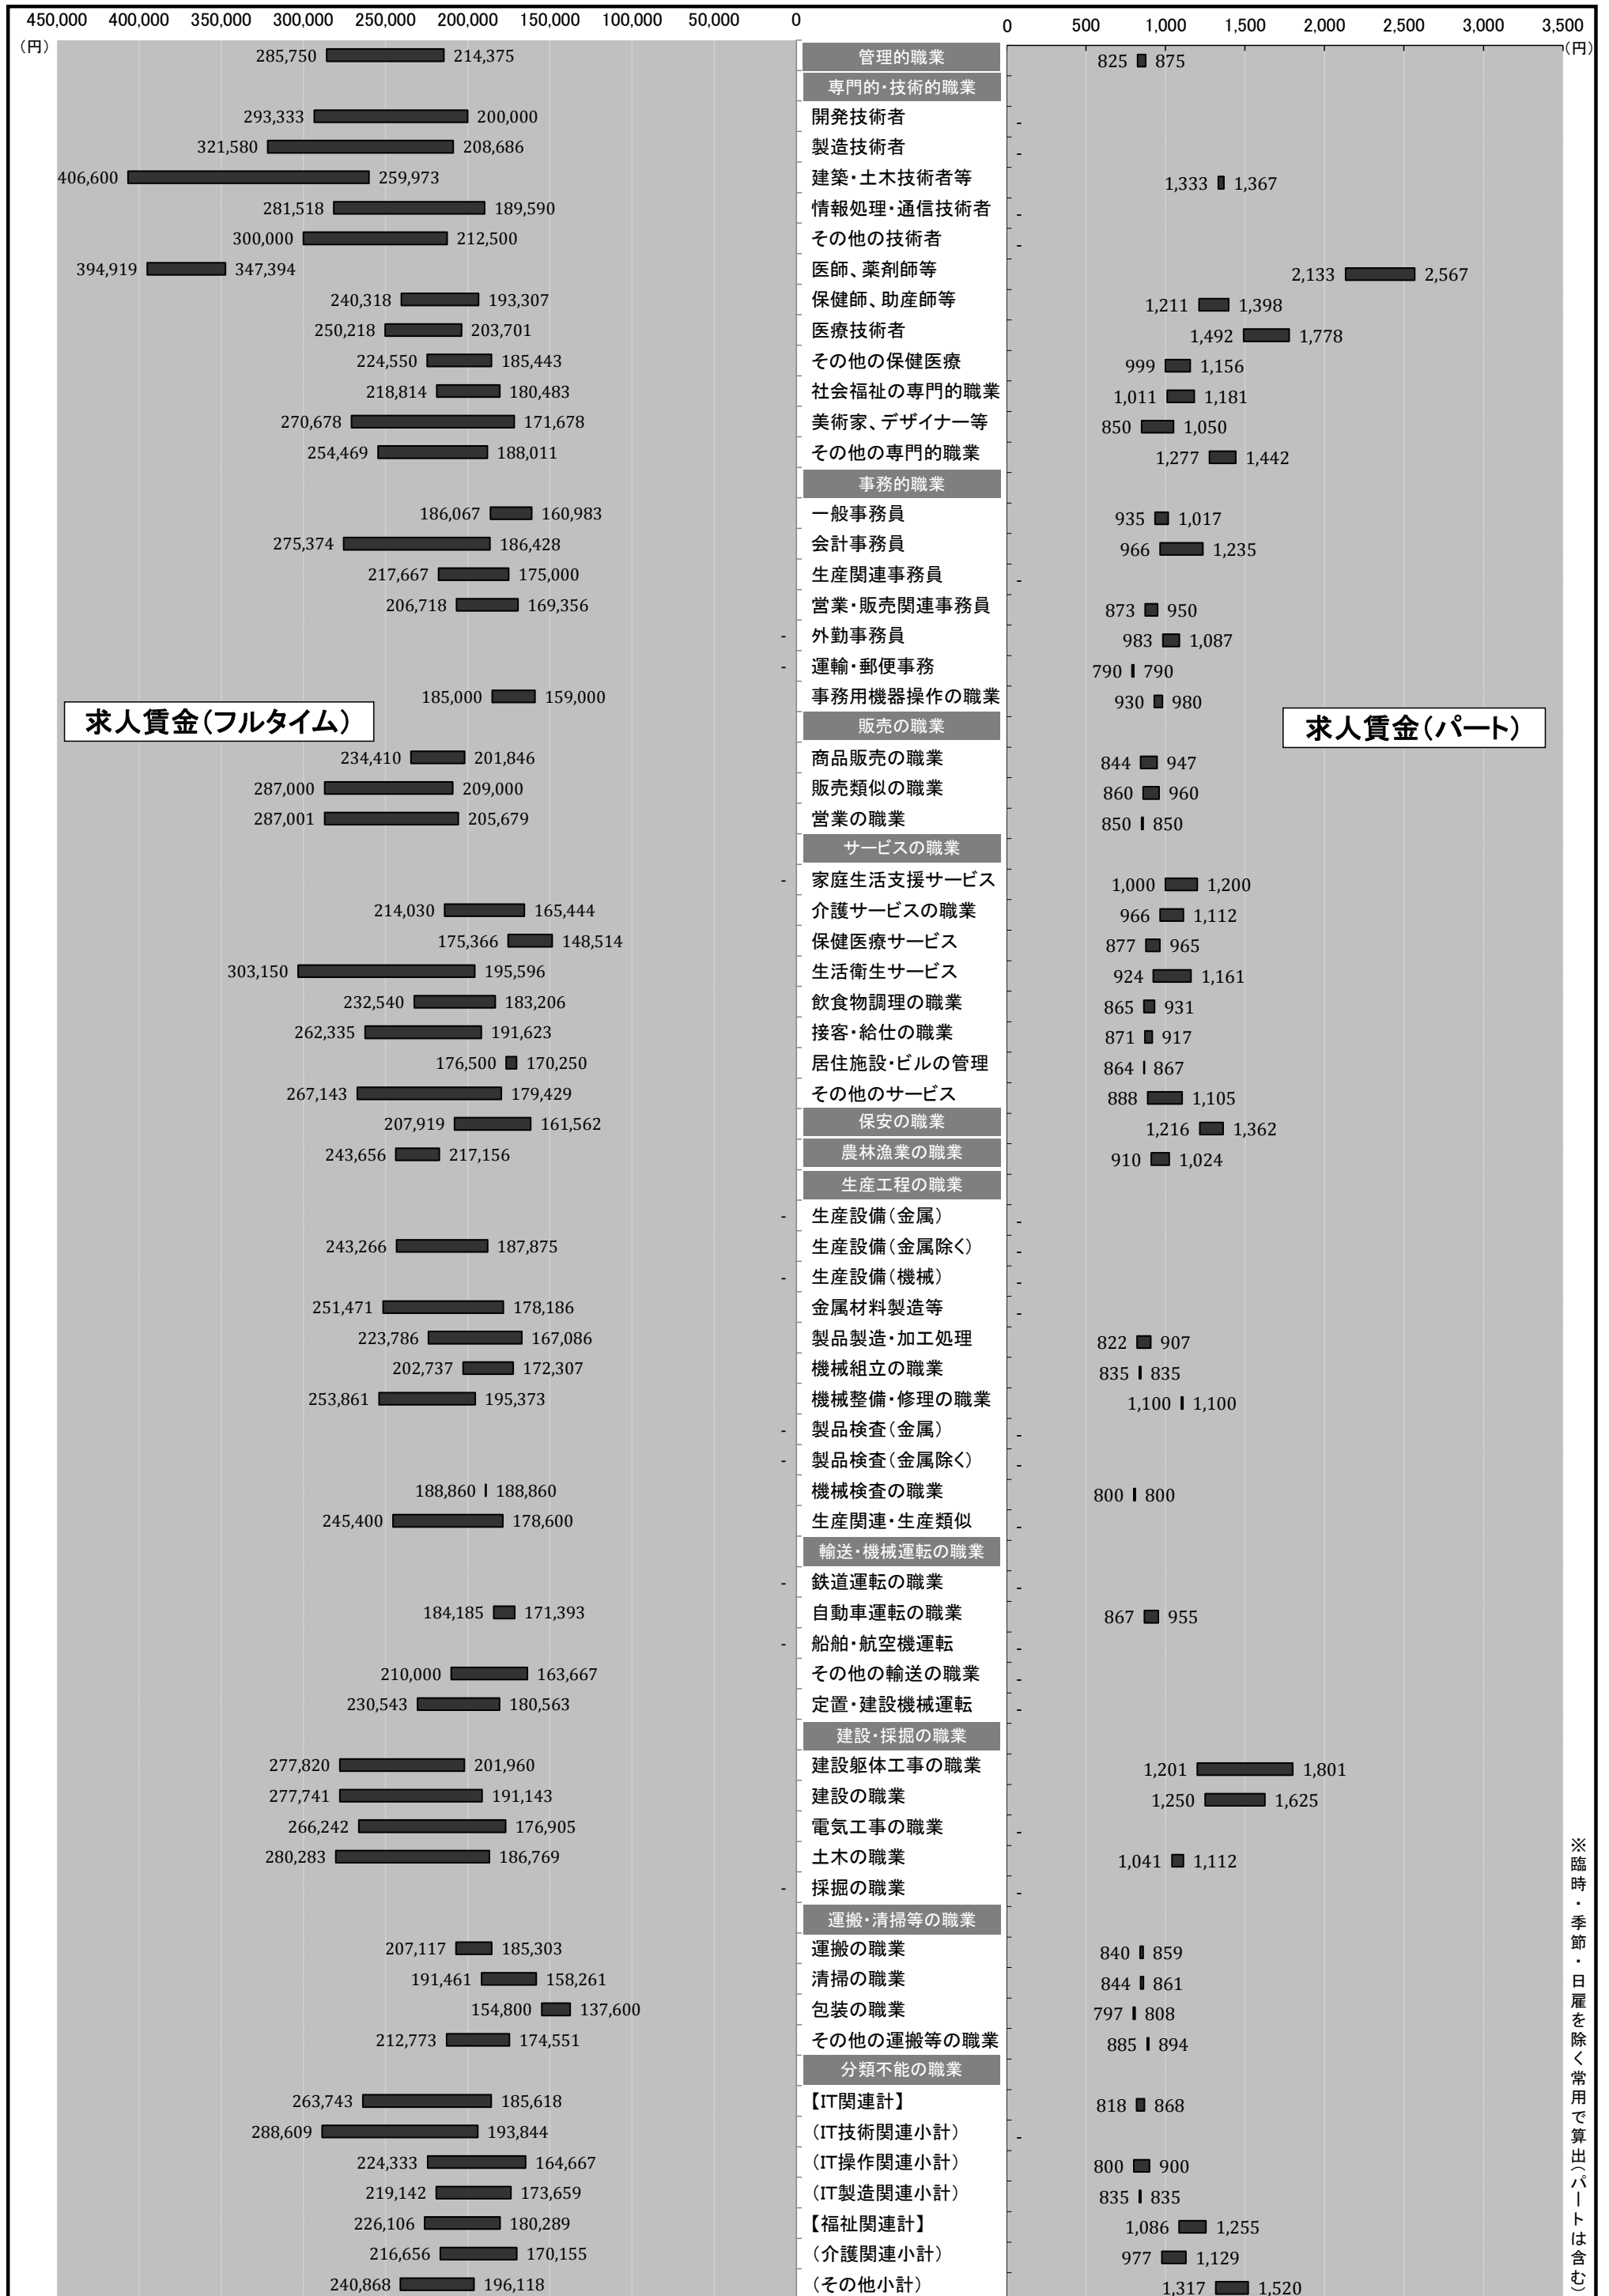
450,000 400,000 350,000 300,000 250,000 200,000 150,000 100,000 50,000 0
(円)

0 500 1,000 1,500 2,000 2,500 3,000 3,500
(円)

求人賃金(フルタイム)

求人賃金(パート)

| フルタイム | 職業 | パート |
|---|---|---|
| 285,750 214,375 | 管理的職業 | 825 875 |
| | 専門的・技術的職業 | |
| 293,333 200,000 | 開発技術者 | - |
| 321,580 208,686 | 製造技術者 | - |
| 406,600 259,973 | 建築・土木技術者等 | 1,333 1,367 |
| 281,518 189,590 | 情報処理・通信技術者 | - |
| 300,000 212,500 | その他の技術者 | - |
| 394,919 347,394 | 医師、薬剤師等 | 2,133 2,567 |
| 240,318 193,307 | 保健師、助産師等 | 1,211 1,398 |
| 250,218 203,701 | 医療技術者 | 1,492 1,778 |
| 224,550 185,443 | その他の保健医療 | 999 1,156 |
| 218,814 180,483 | 社会福祉の専門的職業 | 1,011 1,181 |
| 270,678 171,678 | 美術家、デザイナー等 | 850 1,050 |
| 254,469 188,011 | その他の専門的職業 | 1,277 1,442 |
| | 事務的職業 | |
| 186,067 160,983 | 一般事務員 | 935 1,017 |
| 275,374 186,428 | 会計事務員 | 966 1,235 |
| 217,667 175,000 | 生産関連事務員 | - |
| 206,718 169,356 | 営業・販売関連事務員 | 873 950 |
| - | 外勤事務員 | 983 1,087 |
| - | 運輸・郵便事務 | 790 790 |
| 185,000 159,000 | 事務用機器操作の職業 | 930 980 |
| | 販売の職業 | |
| 234,410 201,846 | 商品販売の職業 | 844 947 |
| 287,000 209,000 | 販売類似の職業 | 860 960 |
| 287,001 205,679 | 営業の職業 | 850 850 |
| | サービスの職業 | |
| - | 家庭生活支援サービス | 1,000 1,200 |
| 214,030 165,444 | 介護サービスの職業 | 966 1,112 |
| 175,366 148,514 | 保健医療サービス | 877 965 |
| 303,150 195,596 | 生活衛生サービス | 924 1,161 |
| 232,540 183,206 | 飲食物調理の職業 | 865 931 |
| 262,335 191,623 | 接客・給仕の職業 | 871 917 |
| 176,500 170,250 | 居住施設・ビルの管理 | 864 867 |
| 267,143 179,429 | その他のサービス | 888 1,105 |
| 207,919 161,562 | 保安の職業 | 1,216 1,362 |
| 243,656 217,156 | 農林漁業の職業 | 910 1,024 |
| | 生産工程の職業 | |
| - | 生産設備(金属) | - |
| 243,266 187,875 | 生産設備(金属除く) | - |
| - | 生産設備(機械) | - |
| 251,471 178,186 | 金属材料製造等 | - |
| 223,786 167,086 | 製品製造・加工処理 | 822 907 |
| 202,737 172,307 | 機械組立の職業 | 835 835 |
| 253,861 195,373 | 機械整備・修理の職業 | 1,100 1,100 |
| - | 製品検査(金属) | - |
| - | 製品検査(金属除く) | - |
| 188,860 188,860 | 機械検査の職業 | 800 800 |
| 245,400 178,600 | 生産関連・生産類似 | - |
| | 輸送・機械運転の職業 | |
| - | 鉄道運転の職業 | - |
| 184,185 171,393 | 自動車運転の職業 | 867 955 |
| - | 船舶・航空機運転 | - |
| 210,000 163,667 | その他の輸送の職業 | - |
| 230,543 180,563 | 定置・建設機械運転 | - |
| | 建設・採掘の職業 | |
| 277,820 201,960 | 建設躯体工事の職業 | 1,201 1,801 |
| 277,741 191,143 | 建設の職業 | 1,250 1,625 |
| 266,242 176,905 | 電気工事の職業 | - |
| 280,283 186,769 | 土木の職業 | 1,041 1,112 |
| - | 採掘の職業 | - |
| | 運搬・清掃等の職業 | |
| 207,117 185,303 | 運搬の職業 | 840 859 |
| 191,461 158,261 | 清掃の職業 | 844 861 |
| 154,800 137,600 | 包装の職業 | 797 808 |
| 212,773 174,551 | その他の運搬等の職業 | 885 894 |
| | 分類不能の職業 | |
| 263,743 185,618 | 【IT関連計】 | 818 868 |
| 288,609 193,844 | (IT技術関連小計) | - |
| 224,333 164,667 | (IT操作関連小計) | 800 900 |
| 219,142 173,659 | (IT製造関連小計) | 835 835 |
| 226,106 180,289 | 【福祉関連計】 | 1,086 1,255 |
| 216,656 170,155 | (介護関連小計) | 977 1,129 |
| 240,868 196,118 | (その他小計) | 1,317 1,520 |

※臨時・季節・日雇を除く常用で算出(パートは含む)